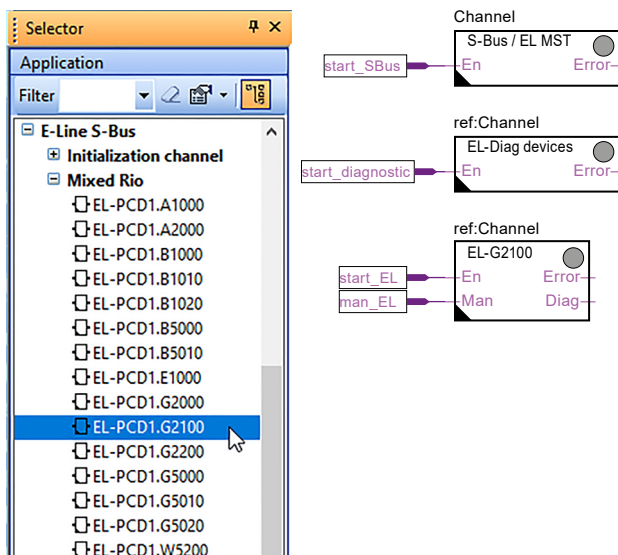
Selector

Application

Filter

E-Line S-Bus
Initialization channel
Mixed Rio
EL-PCD1.A1000
EL-PCD1.A2000
EL-PCD1.B1000
EL-PCD1.B1010
EL-PCD1.B1020
EL-PCD1.B5000
EL-PCD1.B5010
EL-PCD1.E1000
EL-PCD1.G2000
EL-PCD1.G2100
EL-PCD1.G2200
EL-PCD1.G5000
EL-PCD1.G5010
EL-PCD1.G5020
EL-PCD1.W5200

Channel
S-Bus / EL MST
start_SBus
En
Error

ref:Channel
EL-Diag devices
start_diagnostic
En
Error

ref:Channel
EL-G2100
start_EL
En
Error
man_EL
Man
Diag